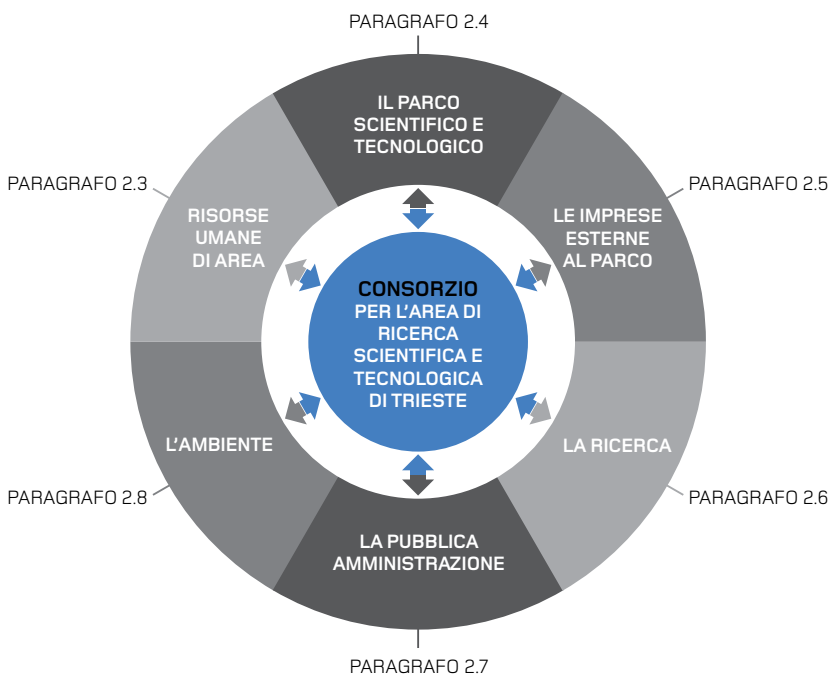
PARAGRAFO 2.4

IL PARCO SCIENTIFICO E TECNOLOGICO

PARAGRAFO 2.3

RISORSE UMANE DI AREA

PARAGRAFO 2.5

LE IMPRESE ESTERNE AL PARCO

CONSORZIO PER L'AREA DI RICERCA SCIENTIFICA E TECNOLOGICA DI TRIESTE

L'AMBIENTE

LA RICERCA

PARAGRAFO 2.8

PARAGRAFO 2.6

LA PUBBLICA AMMINISTRAZIONE

PARAGRAFO 2.7